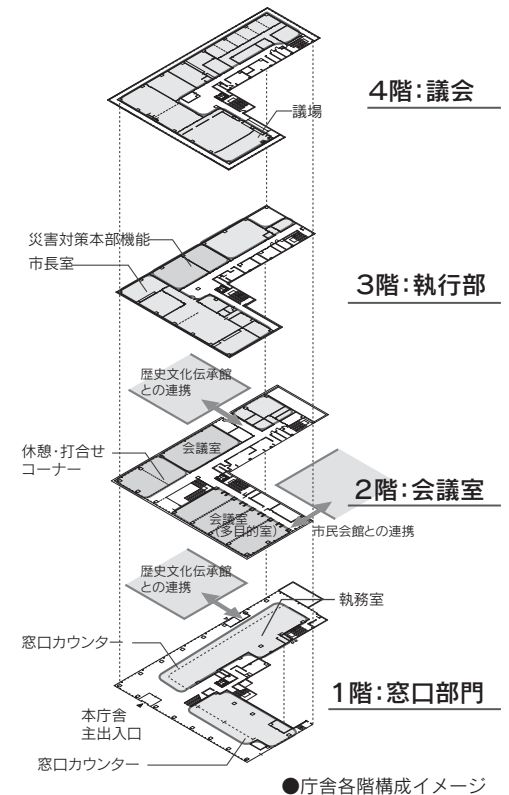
4階:議会

議場

災害対策本部機能

市長室

3階:執行部

歴史文化伝承館との連携

休憩・打合せコーナー

会議室

2階:会議室

会議室(多目的室)

市民会館との連携

歴史文化伝承館との連携

執務室

窓口カウンター

1階:窓口部門

本庁舎主出入口

窓口カウンター

●庁舎各階構成イメージ